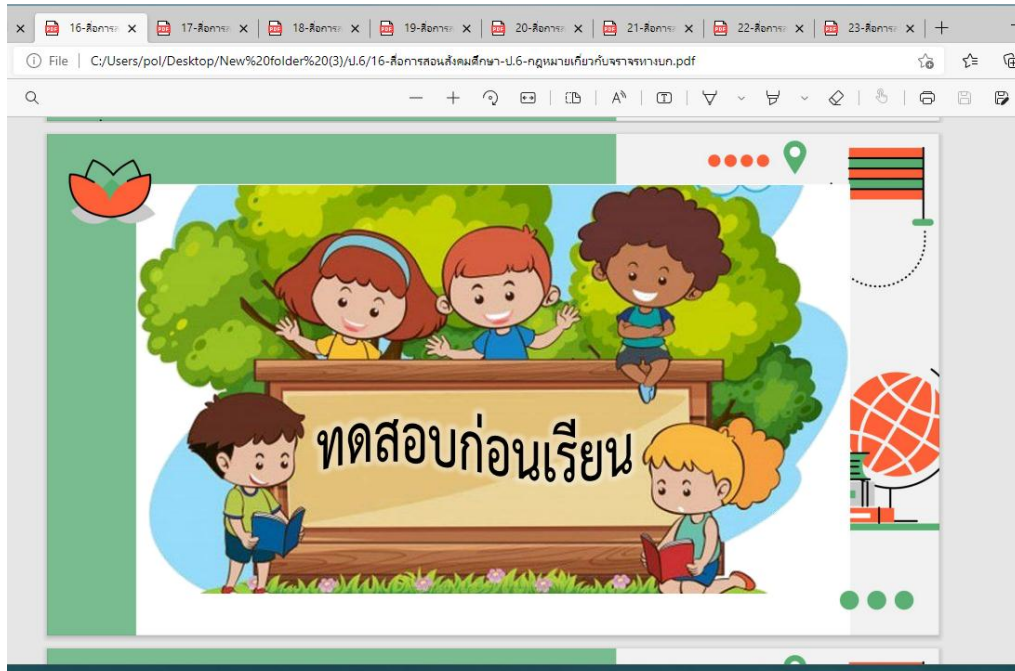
16-สื่อการ ×
17-สื่อการ ×
18-สื่อการ ×
19-สื่อการ ×
20-สื่อการ ×
21-สื่อการ ×
22-สื่อการ ×
23-สื่อการ ×
+

File | C:/Users/pol/Desktop/New%20folder%20(3)/ป.6/16-สื่อการสอนสังคมศึกษา-ป.6-กฎหมายเกี่ยวกับจราจรทางบก.pdf

ทดสอบก่อนเรียน